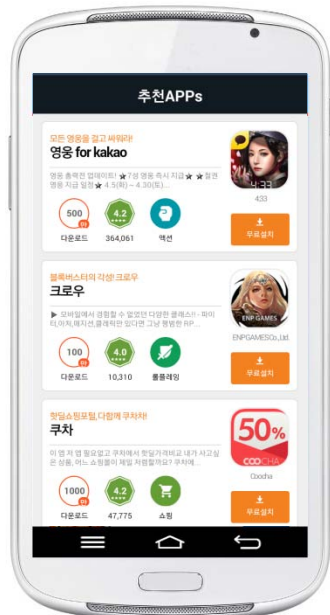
추천APPs

모든 영웅을 걸고 싸워라!

영웅 for kakao

영웅 출력전 업데이트! ★7성 영웅 즉시 지급★ ★절전 영웅 지급 일정★ 4.5(화) ~ 4.30(토)...

500 만

다운로드

4.2

364,061

액션

433

무료설치

블록버스터의 귀생! 크로우

크로우

▶ 모바일에서 경험할 수 없었던 다양한 클래스!! - 파이터,아처,메지션,클레릭만 있다면 그냥 평범한 RP...

100 만

다운로드

4.0

10,310

롤플레잉

ENP GAMES

ENPGAMESCo.,Ltd.

무료설치

핫딜쇼핑포털,다함께 쿠차해!

쿠차

이 앱 저 앱 필요없고 쿠차에서 핫딜가격비교 내가 사고싶은 상품, 어느 쇼핑몰이 제일 저렴할까요? 쿠차에...

1000 만

다운로드

4.2

47,775

쇼핑

50%

COOCHA

Coocha

무료설치